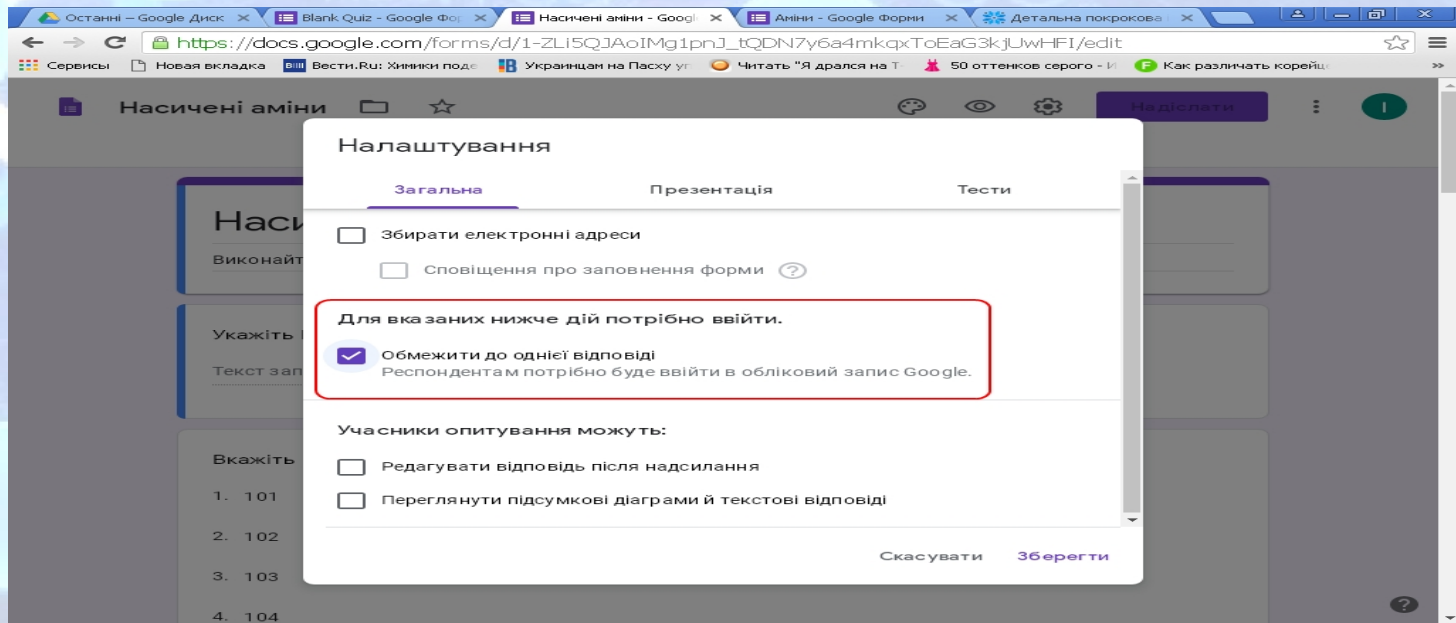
Останні – Google Диск | Blank Quiz - Google Фо | Насичені аміни - Googl | Аміни - Google Форми | Детальна покрокова

https://docs.google.com/forms/d/1-ZLi5QJAoIMg1pnJ_tQDN7y6a4mkqxToEaG3kjUwHFI/edit

Сервисы | Новая вкладка | Вести.Ru: Химики поде | Украинцам на Пасху у | Читать "Я дрался на Т | 50 оттенков серого - И | Как различать корейц

Насичені аміни

Надіслати

I

Наси

Виконайт

Укажіть

Текст зап

Вкажіть

1. 101

2. 102

3. 103

4. 104

Налаштування

Загальна | Презентація | Тести

Збирати електронні адреси

Сповіщення про заповнення форми

Для вказаних нижче дій потрібно ввійти.

Обмежити до однієї відповіді
Респондентам потрібно буде ввійти в обліковий запис Google.

Учасники опитування можуть:

Редагувати відповідь після надсилання

Переглянути підсумкові діаграми й текстові відповіді

Скасувати | Зберегти

?